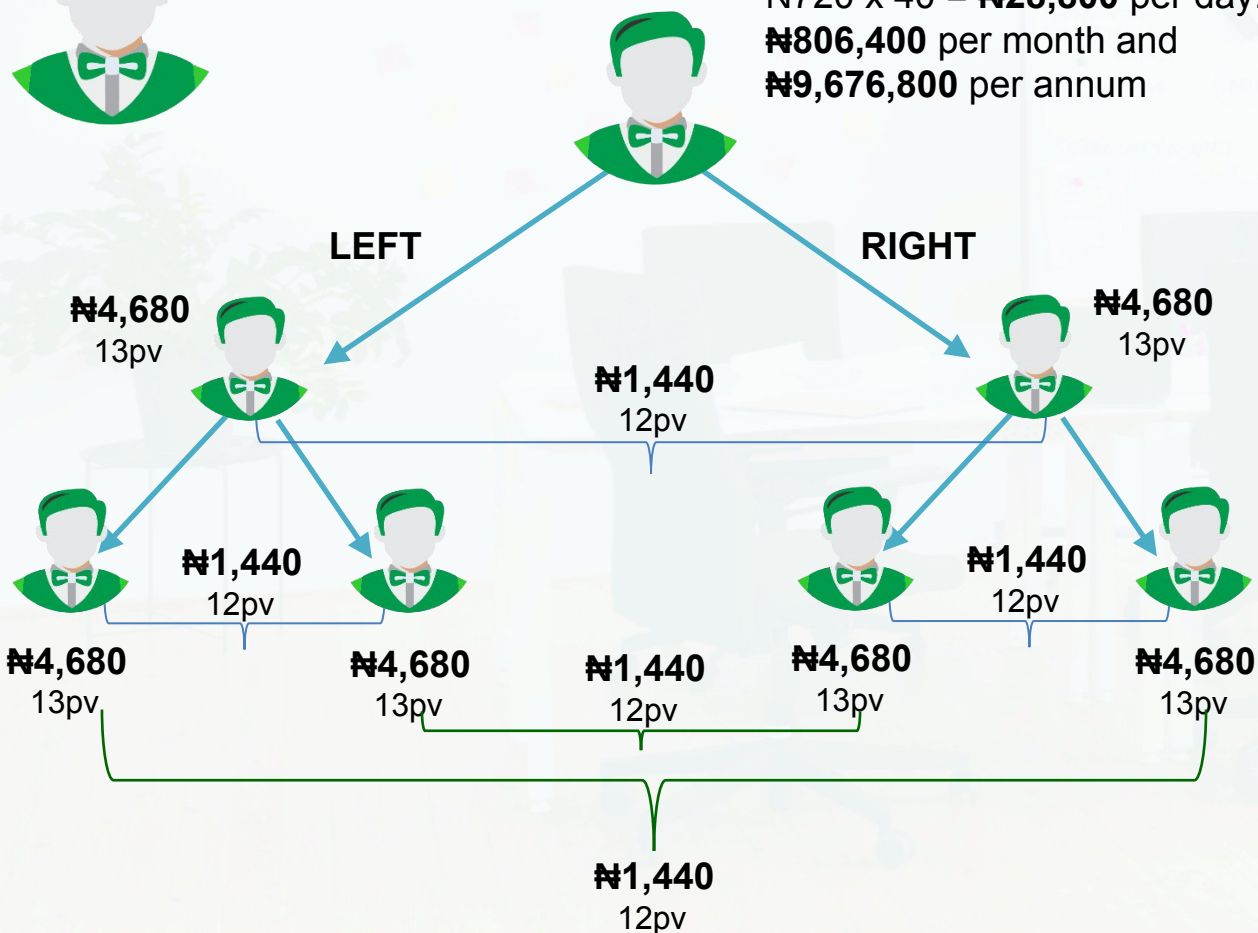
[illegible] per day,
₦806,400 per month and
₦9,676,800 per annum

LEFT

RIGHT

₦4,680
13pv

₦4,680
13pv

₦1,440
12pv

₦1,440
12pv

₦1,440
12pv

₦4,680
13pv

₦4,680
13pv

₦1,440
12pv

₦4,680
13pv

₦4,680
13pv

₦1,440
12pv